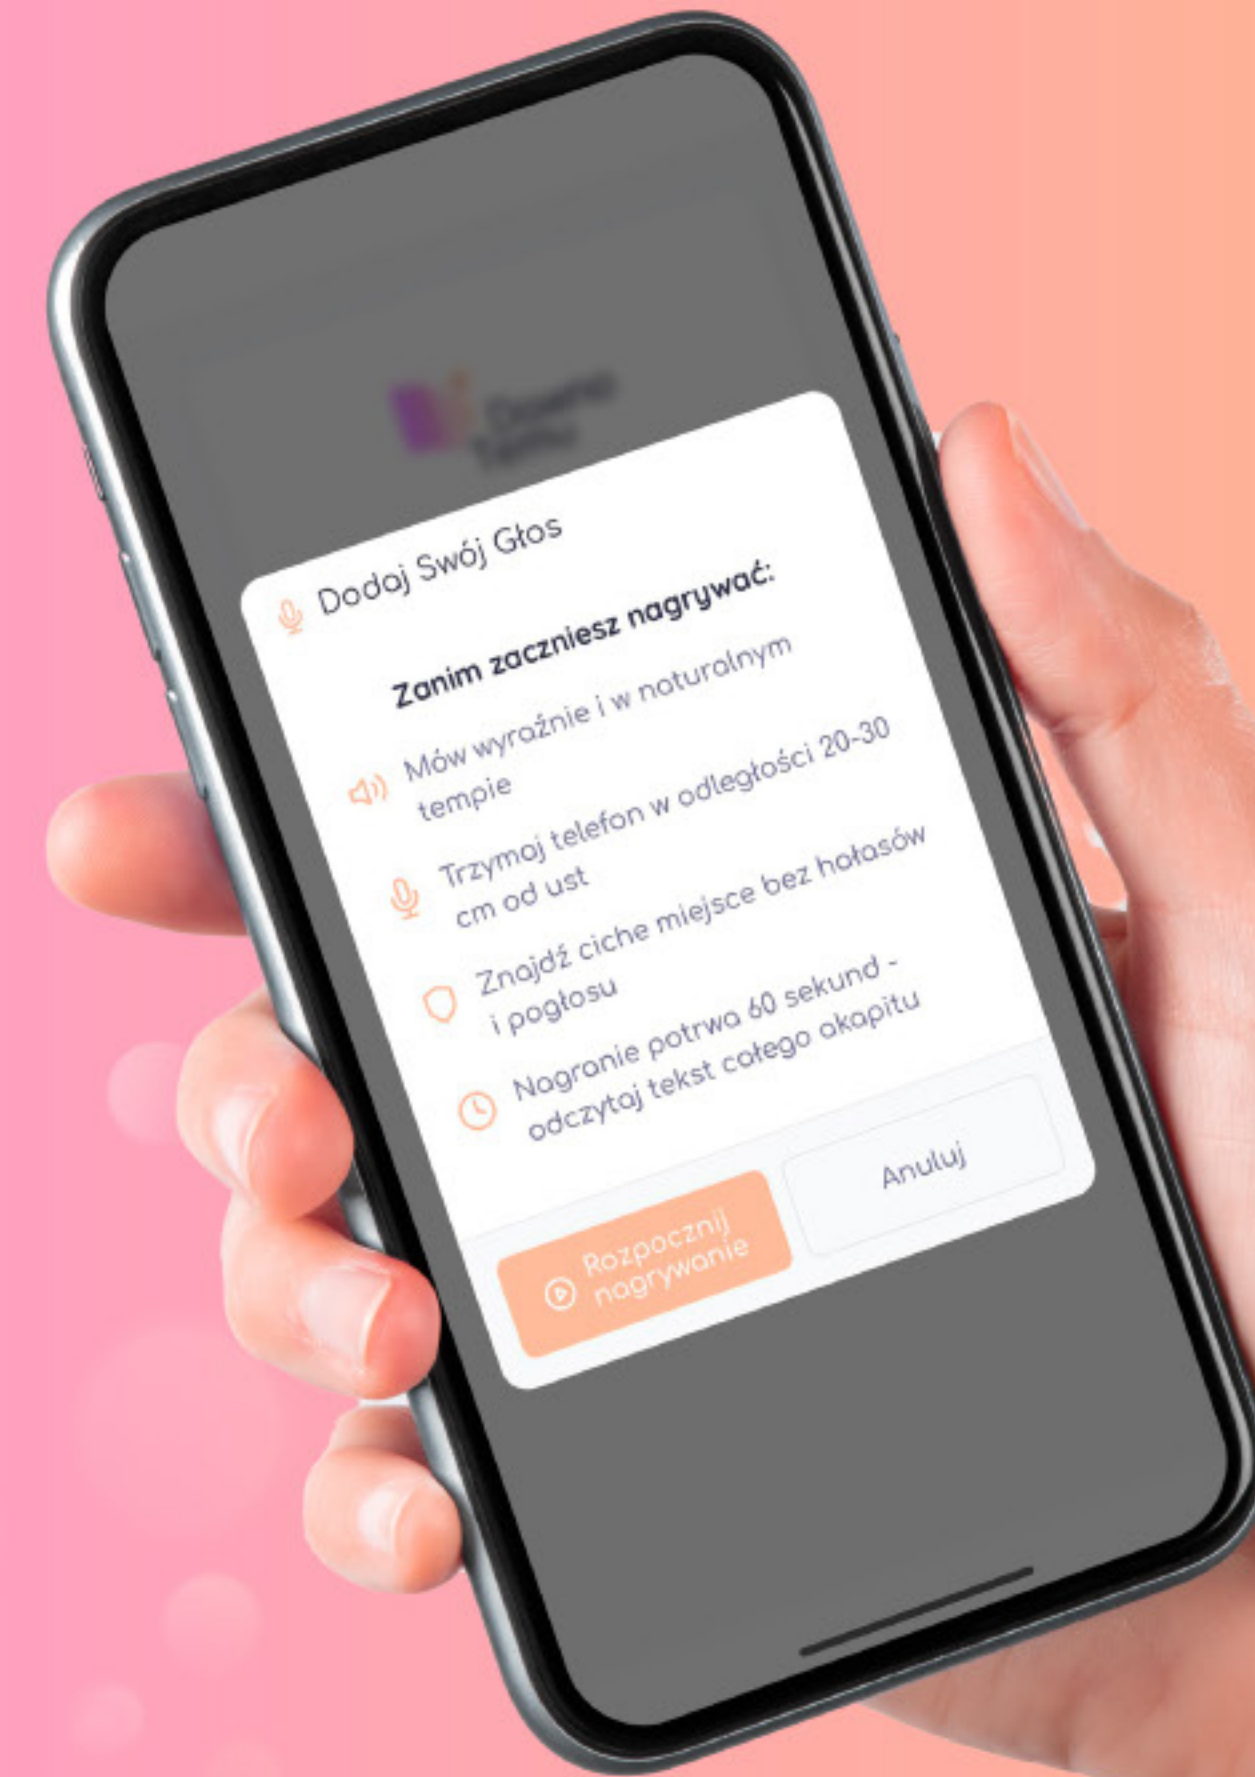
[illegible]

Dodaj Swój Głos

Zanim zaczniesz nagrywać:

Mów wyraźnie i w naturalnym tempie

Trzymaj telefon w odległości 20-30 cm od ust

Znajdź ciche miejsce bez hałasów i pogłosu

Nagranie potrwa 60 sekund - odczytaj tekst całego akapitu

Rozpocznij nagrywanie

Anuluj